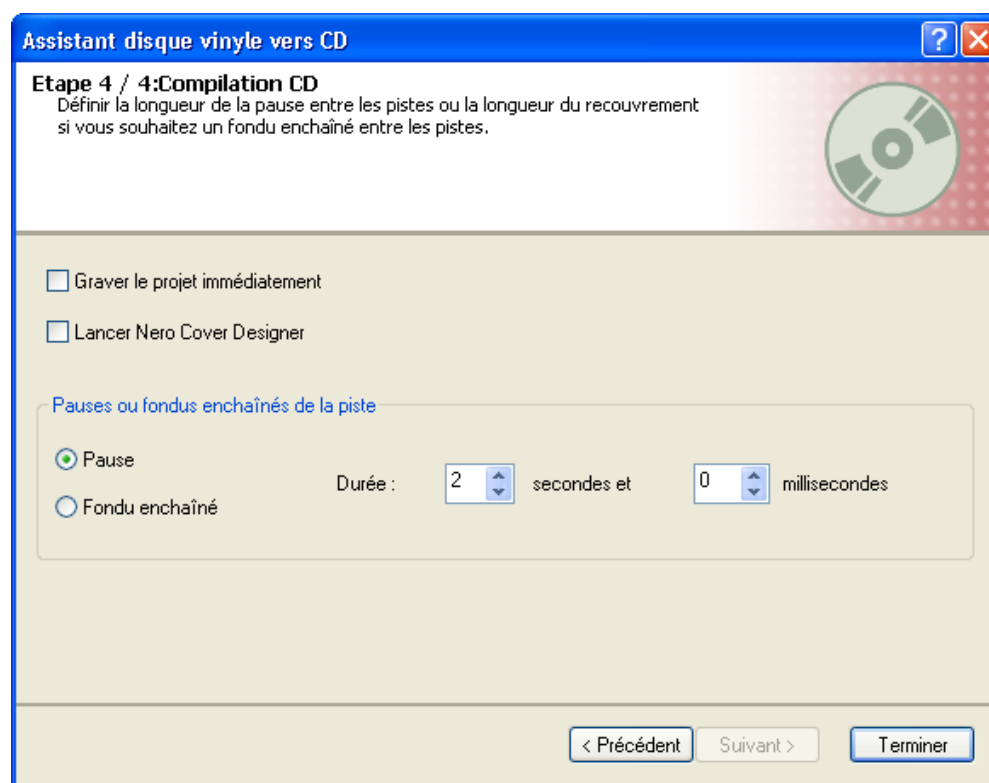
Assistant disque vinyle vers CD

?

Etape 4 / 4:Compilation CD
Définir la longueur de la pause entre les pistes ou la longueur du recouvrement si vous souhaitez un fondu enchaîné entre les pistes.

Graver le projet immédiatement

Lancer Nero Cover Designer

Pauses ou fondus enchaînés de la piste

Pause

Fondu enchaîné

Durée : 2 secondes et 0 millisecondes

< Précédent | Suivant > | Terminer